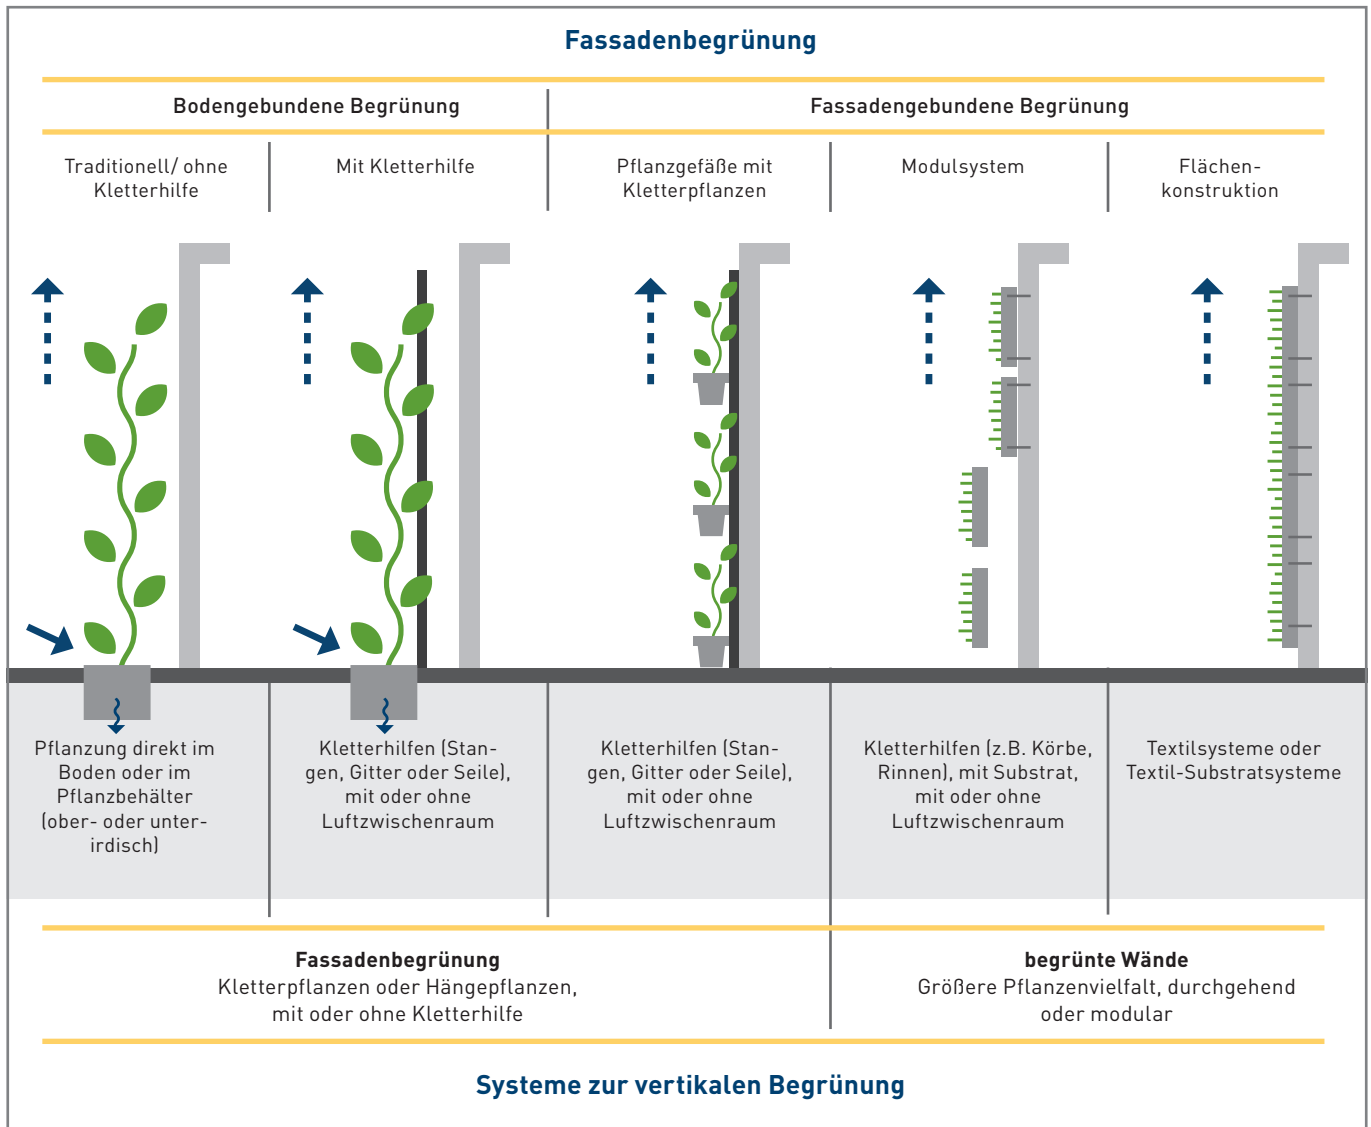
Fassadenbegrünung

| Bodengebundene Begrünung | | Fassadengebundene Begrünung | | |
|---|---|---|---|---|
| Traditionell/ ohne Kletterhilfe | Mit Kletterhilfe | Pflanzgefäße mit Kletterpflanzen | Modulsystem | Flächenkonstruktion |
| Pflanzung direkt im Boden oder im Pflanzbehälter (ober- oder unterirdisch) | Kletterhilfen (Stangen, Gitter oder Seile), mit oder ohne Luftzwischenraum | Kletterhilfen (Stangen, Gitter oder Seile), mit oder ohne Luftzwischenraum | Kletterhilfen (z.B. Körbe, Rinnen), mit Substrat, mit oder ohne Luftzwischenraum | Textilsysteme oder Textil-Substratsysteme |

**Fassadenbegrünung**
Kletterpflanzen oder Hängepflanzen, mit oder ohne Kletterhilfe

**begrünte Wände**
Größere Pflanzenvielfalt, durchgehend oder modular

Systeme zur vertikalen Begrünung